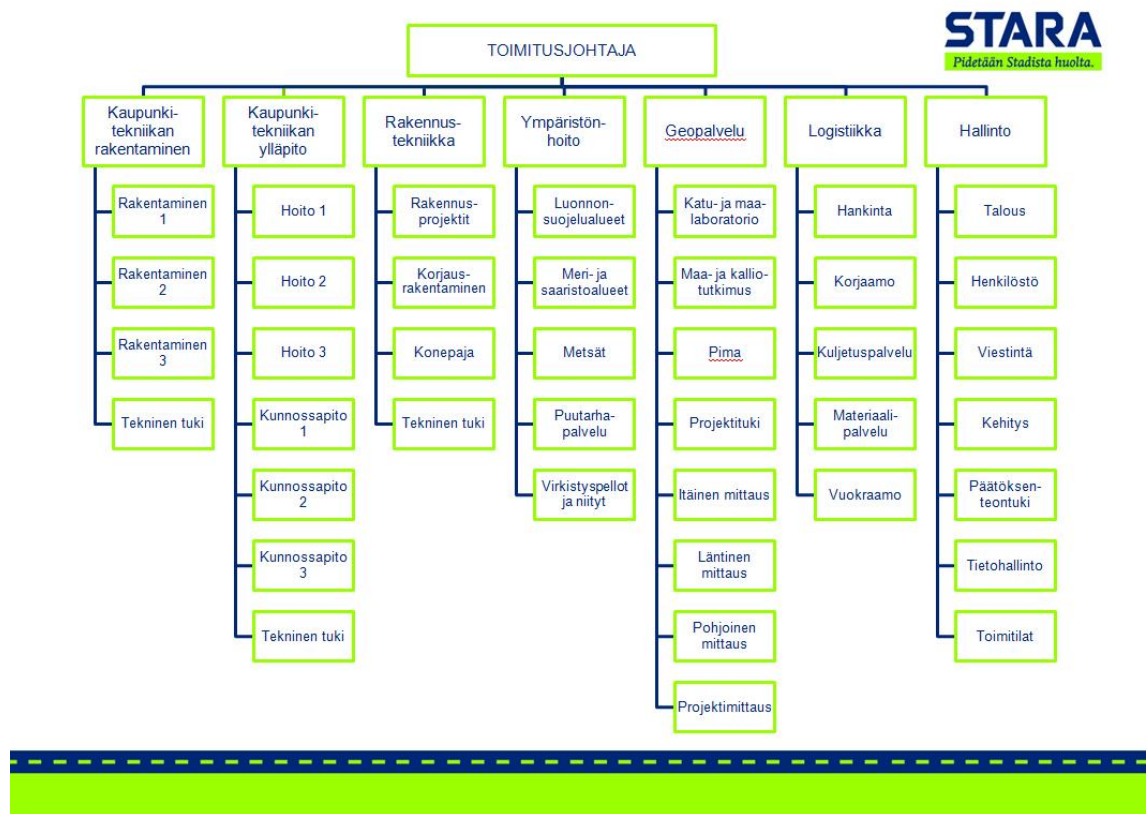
STARA
Pidetään Stadista huolta.

TOIMITUSJOHTAJA

Kaupunkitekniikan rakentaminen
Rakentaminen 1
Rakentaminen 2
Rakentaminen 3
Tekninen tuki

Kaupunkitekniikan ylläpito
Hoito 1
Hoito 2
Hoito 3
Kunnossapito 1
Kunnossapito 2
Kunnossapito 3
Tekninen tuki

Rakennustekniikka
Rakennusprojektit
Korjausrakentaminen
Konepaja
Tekninen tuki

Ympäristönhoito
Luonnonsuojelualueet
Meri- ja saaristoalueet
Metsät
Puutarhapalvelu
Virkistyspellot ja niityt

Geopalvelu
Katu- ja maalaboratorio
Maa- ja kalliotutkimus
Pima
Projektituki
Itäinen mittaus
Läntinen mittaus
Pohjoinen mittaus
Projektimittaus

Logistiikka
Hankinta
Korjaamo
Kuljetuspalvelu
Materiaalipalvelu
Vuokraamo

Hallinto
Talous
Henkilöstö
Viestintä
Kehitys
Päätöksenteontuki
Tietohallinto
Toimitilat